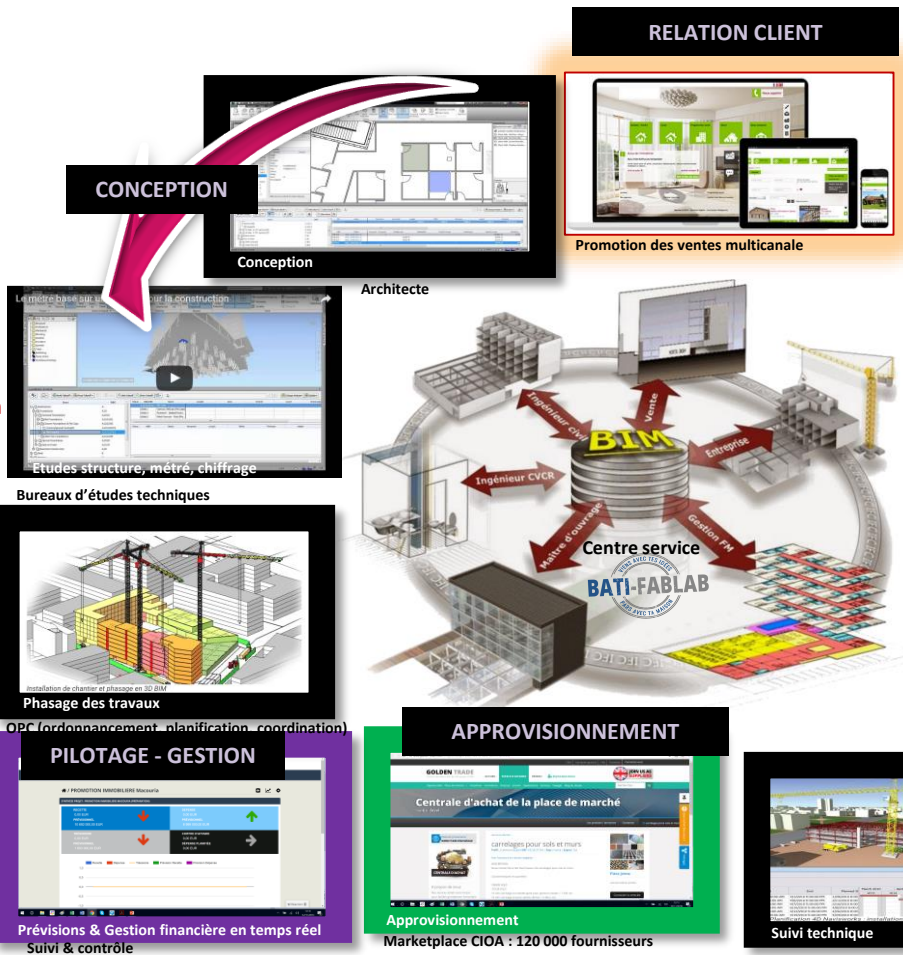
RELATION CLIENT

Promotion des ventes multicanale

CONCEPTION

Conception

Architecte

Le mètre base sur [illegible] pour la construction

Etudes structure, métré, chiffrage

Bureaux d'études techniques

BIM

Ingénieur civil

Vente

Entreprise

Ingénieur CVCR

Maître d'ouvrage

Gestion FM

Centre service

BATI-FABLAB

Installation de chantier et phasage en 3D BIM

Phasage des travaux

OPC (ordonnancement, planification, coordination)

PILOTAGE - GESTION

PROMOTION IMMOBILIERE Macouria

Prévisions & Gestion financière en temps réel

Suivi & contrôle

APPROVISIONNEMENT

GOLDEN TRADE

Centrale d'achat de la place de marché

carrelages pour sols et murs

Approvisionnement

Marketplace CIOA : 120 000 fournisseurs

Suivi technique